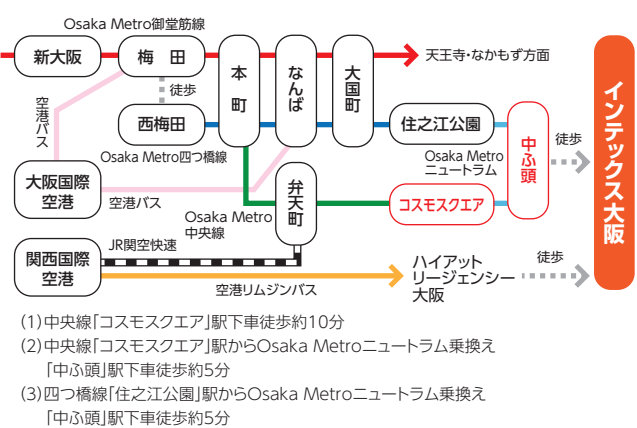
Osaka Metro御堂筋線

新大阪

梅　田

本町

なんば

大国町

天王寺・なかもず方面

徒歩

西梅田

空港バス

住之江公園

中ふ頭

インテックス大阪

Osaka Metro四つ橋線

Osaka Metro ニュートラム

徒歩

大阪国際空港

空港バス

弁天町

コスモスクエア

Osaka Metro 中央線

JR関空快速

関西国際空港

ハイアット リージェンシー 大阪

徒歩

空港リムジンバス

(1)中央線「コスモスクエア」駅下車徒歩約10分

(2)中央線「コスモスクエア」駅からOsaka Metroニュートラム乗換え「中ふ頭」駅下車徒歩約5分

(3)四つ橋線「住之江公園」駅からOsaka Metroニュートラム乗換え「中ふ頭」駅下車徒歩約5分